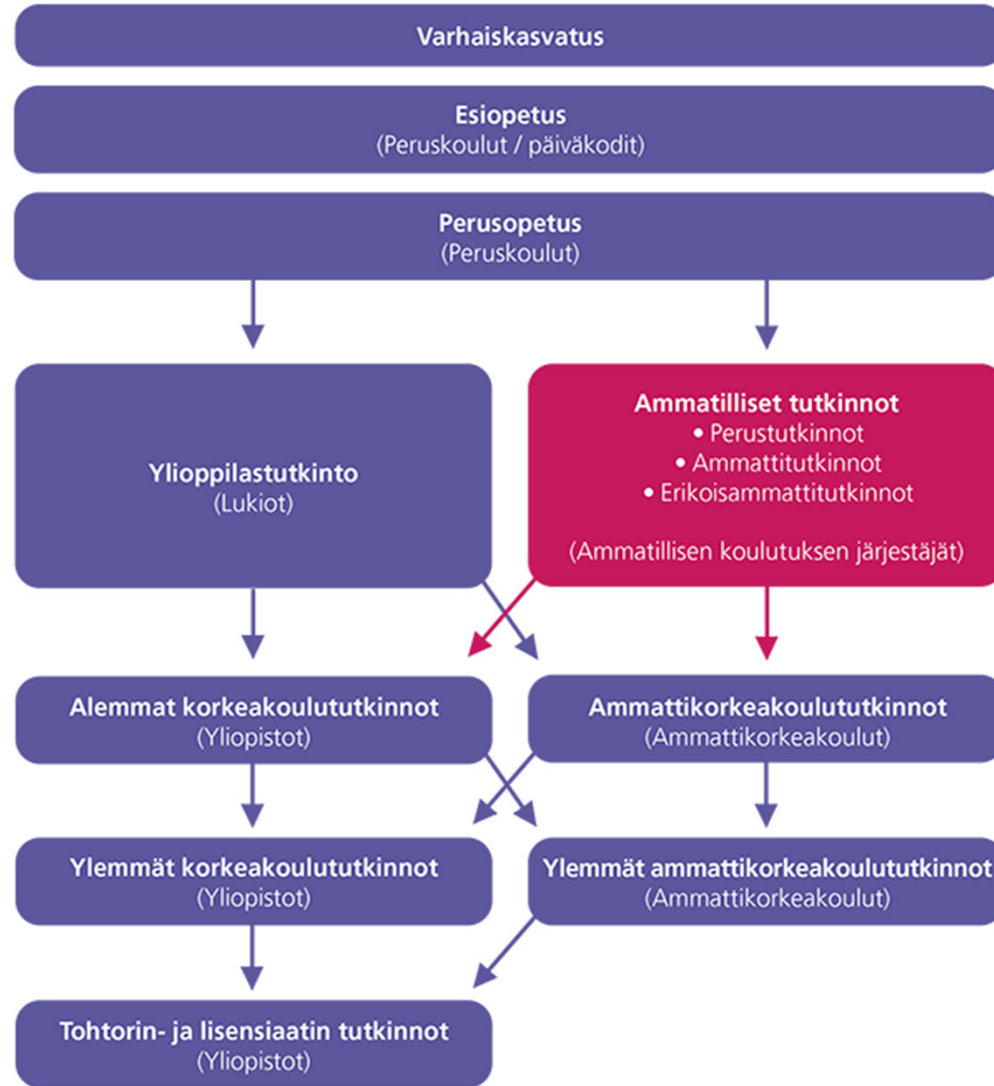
Varhaiskasvatus

Esiopetus
(Peruskoulut / päiväkodit)

Perusopetus
(Peruskoulut)

Ylioppilastutkinto
(Lukiot)

Ammatilliset tutkinnot
• Perustutkinnot
• Ammattitutkinnot
• Erikoisammattitutkinnot

(Ammatillisen koulutuksen järjestäjät)

Alemmat korkeakoulututkinnot
(Yliopistot)

Ammattikorkeakoulututkinnot
(Ammattikorkeakoulut)

Ylemmät korkeakoulututkinnot
(Yliopistot)

Ylemmät ammattikorkeakoulututkinnot
(Ammattikorkeakoulut)

Tohtorin- ja lisensiaatin tutkinnot
(Yliopistot)